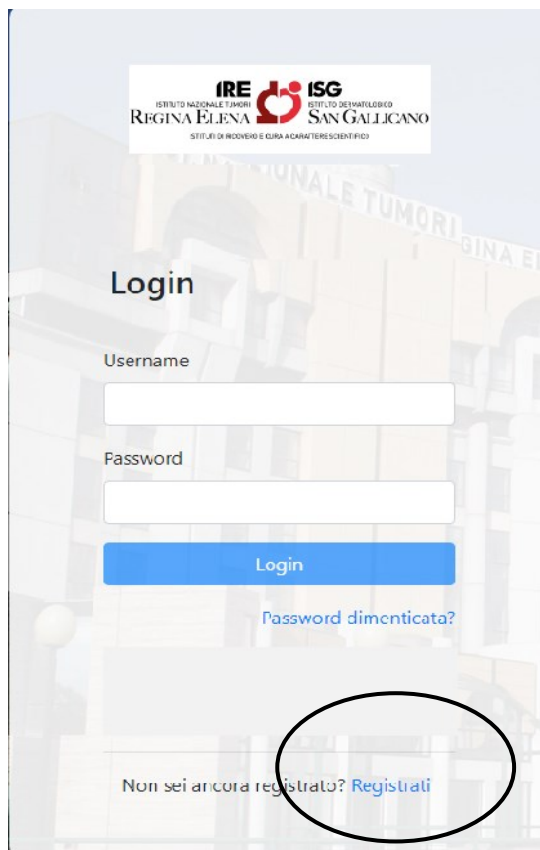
IRE
ISTITUTO NAZIONALE TUMORI
REGINA ELENA
ISG
ISTITUTO DERMATOLOGICO
SAN GALLICANO
ISTITUTI DI RICOVERO E CURA A CARATTERE SCIENTIFICO

NALE TUMORI
GINA EL

Login

Username

Password

Login

Password dimenticata?

Non sei ancora registrato? Registrati